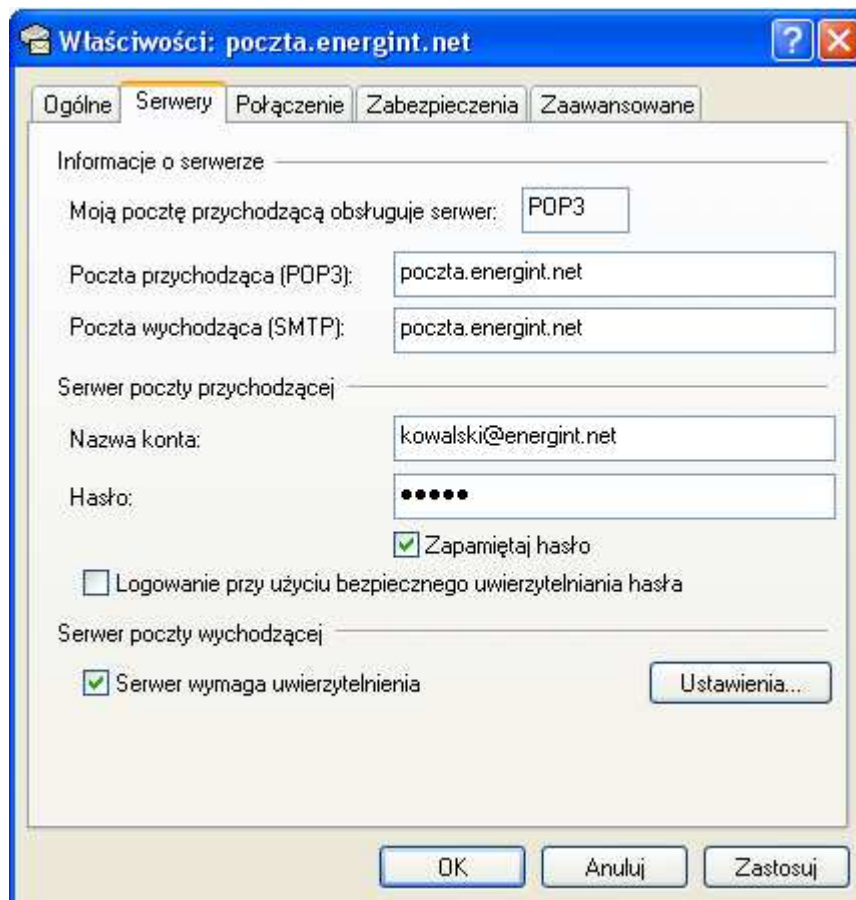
Właściwości: poczta.energint.net

Ogólne | Serwery | Połączenie | Zabezpieczenia | Zaawansowane

Informacje o serwerze

Moją pocztę przychodzącą obsługuje serwer: POP3

Poczta przychodząca (POP3): poczta.energint.net

Poczta wychodząca (SMTP): poczta.energint.net

Serwer poczty przychodzącej

Nazwa konta: kowalski@energint.net

Hasło: •••••

Zapamiętaj hasło

Logowanie przy użyciu bezpiecznego uwierzytelniania hasła

Serwer poczty wychodzącej

Serwer wymaga uwierzytelnienia

Ustawienia...

OK | Anuluj | Zastosuj